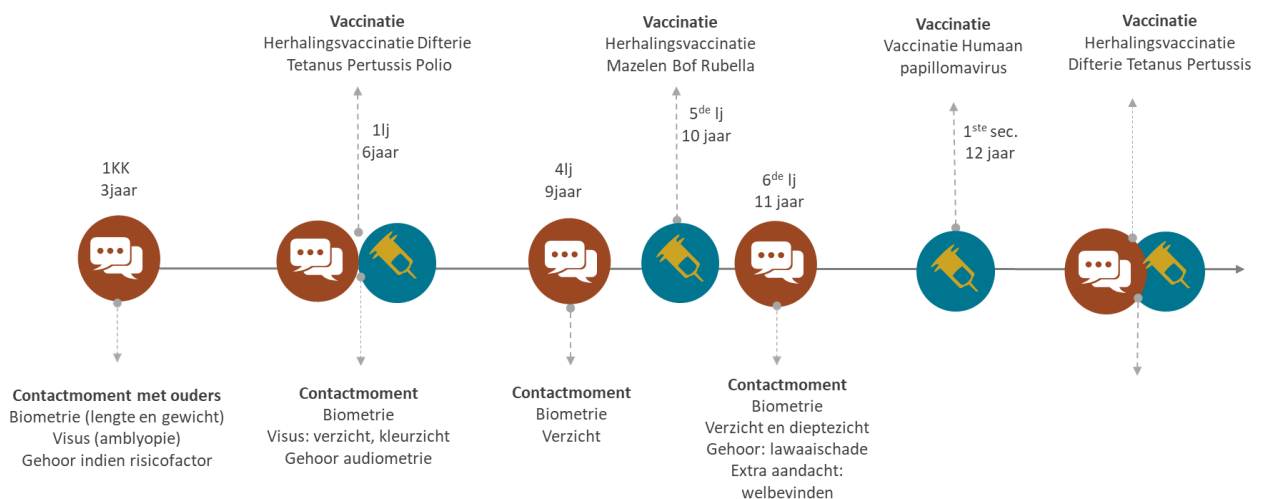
1KK
3jaar

Contactmoment met ouders
Biometrie (lengte en gewicht)
Visus (amblyopie)
Gehoor indien risicofactor

Vaccinatie
Herhalingsvaccinatie Difterie Tetanus Pertussis Polio

1lj
6jaar

Contactmoment
Biometrie
Visus: verzicht, kleurzicht
Gehoor audiometrie

4lj
9jaar

Contactmoment
Biometrie
Verzicht

Vaccinatie
Herhalingsvaccinatie Mazelen Bof Rubella

5$^{de}$ lj
10 jaar

6$^{de}$ lj
11 jaar

Contactmoment
Biometrie
Verzicht en dieptezicht
Gehoor: lawaaischade
Extra aandacht: welbevinden

Vaccinatie
Vaccinatie Humaan papillomavirus

1$^{ste}$ sec.
12 jaar

Vaccinatie
Herhalingsvaccinatie Difterie Tetanus Pertussis